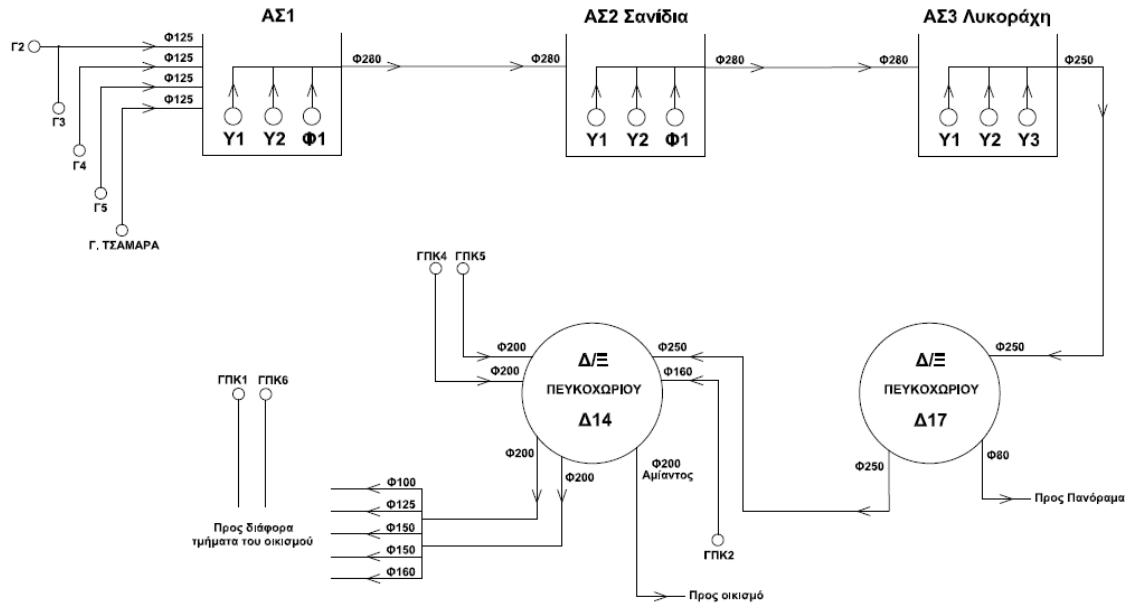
ΑΣ1

ΑΣ2 Σανίδια

ΑΣ3 Λυκοράχη

Γ2
Φ125
Φ125
Φ125
Φ125
Γ3
Γ4
Γ5
Γ. ΤΣΑΜΑΡΑ

Υ1 Υ2 Φ1

Φ280

Φ280

Υ1 Υ2 Φ1

Φ280

Φ280

Φ250

Υ1 Υ2 Υ3

ΓΠΚ4 ΓΠΚ5

Φ200
Φ200

Δ/Ξ
ΠΕΥΚΟΧΩΡΙΟΥ
Δ14

Φ250
Φ160

Δ/Ξ
ΠΕΥΚΟΧΩΡΙΟΥ
Δ17

Φ250

ΓΠΚ1 ΓΠΚ6

Φ200
Φ200
Φ200
Αμίαντος

Φ250
Φ80

Φ100
Φ125
Φ150
Φ150
Φ160

Προς διάφορα τμήματα του οικισμού

ΓΠΚ2

Προς Πανόραμα

Προς οικισμό